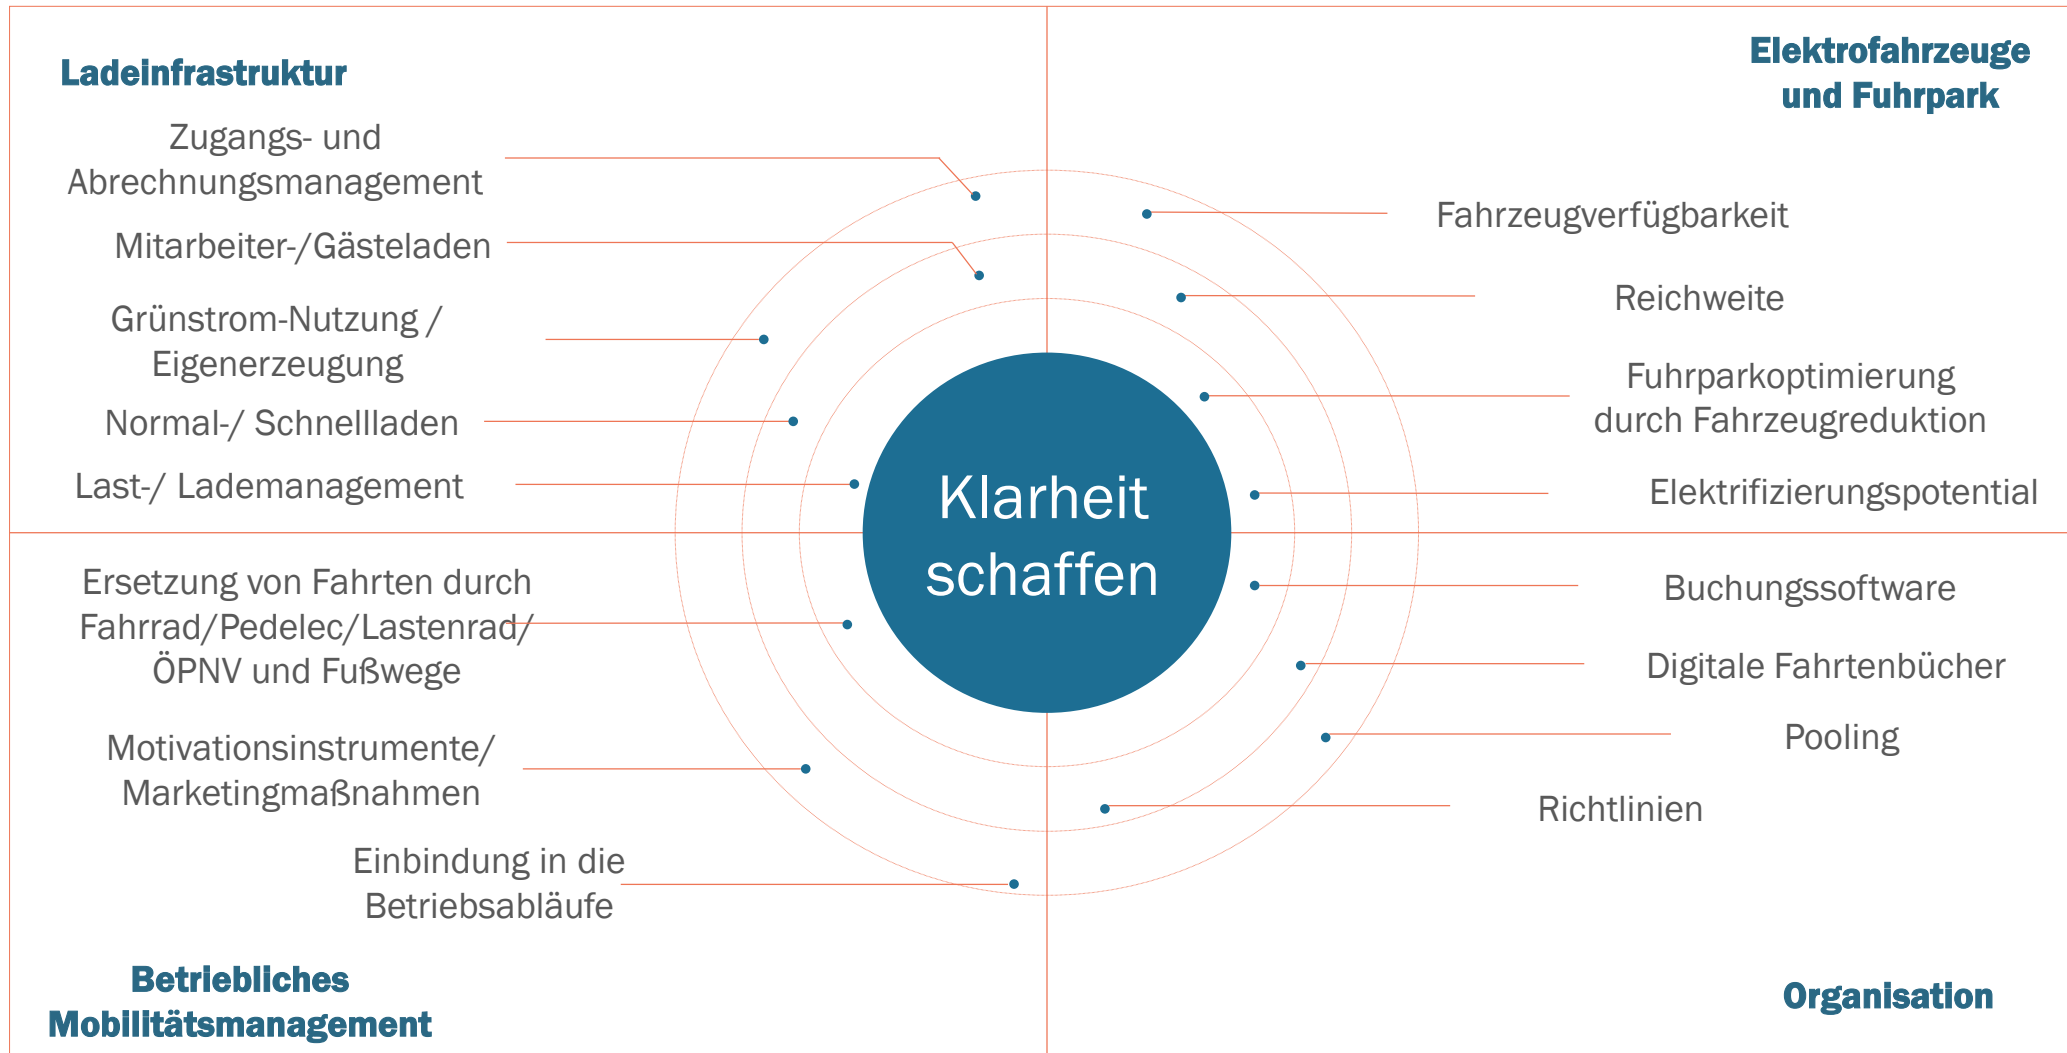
Ladeinfrastruktur

Zugangs- und Abrechnungsmanagement

Mitarbeiter-/Gästeladen

Grünstrom-Nutzung / Eigenerzeugung

Normal-/ Schnellladen

Last-/ Lademanagement

Elektrofahrzeuge und Fuhrpark

Fahrzeugverfügbarkeit

Reichweite

Fuhrparkoptimierung durch Fahrzeugreduktion

Elektrifizierungspotential

Klarheit schaffen

Ersetzung von Fahrten durch Fahrrad/Pedelec/Lastenrad/ ÖPNV und Fußwege

Motivationsinstrumente/ Marketingmaßnahmen

Einbindung in die Betriebsabläufe

Betriebliches Mobilitätsmanagement

Buchungssoftware

Digitale Fahrtenbücher

Pooling

Richtlinien

Organisation